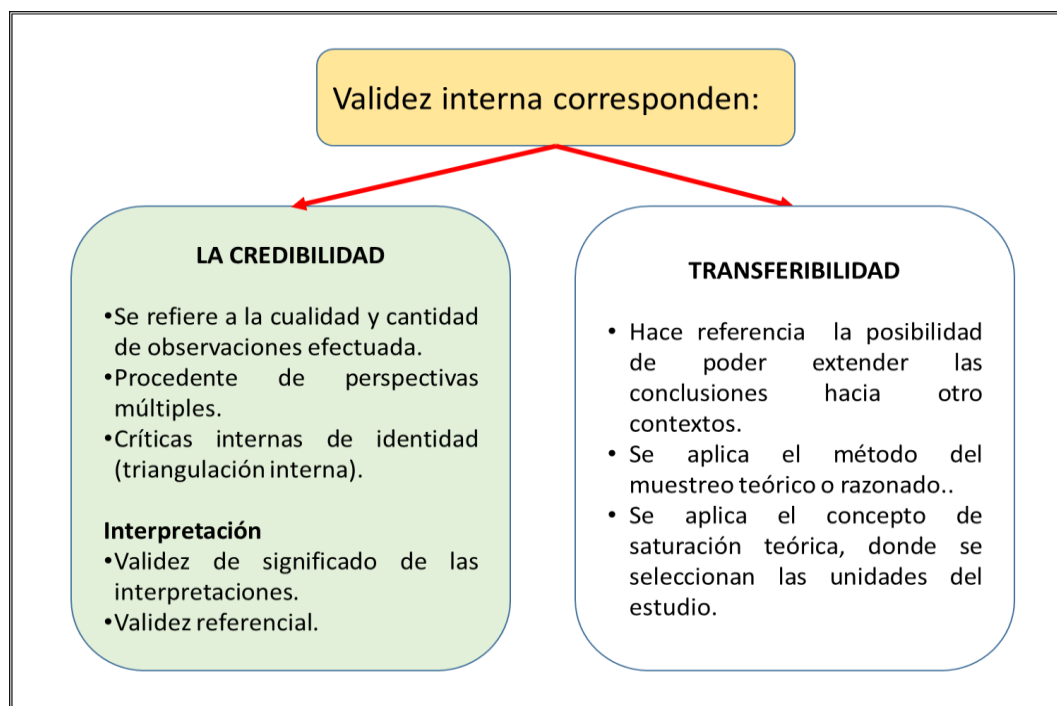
Validez interna corresponden:

LA CREDIBILIDAD

•Se refiere a la cualidad y cantidad de observaciones efectuada.
•Procedente de perspectivas múltiples.
•Críticas internas de identidad (triangulación interna).

Interpretación
•Validez de significado de las interpretaciones.
•Validez referencial.

TRANSFERIBILIDAD

• Hace referencia la posibilidad de poder extender las conclusiones hacia otro contextos.
• Se aplica el método del muestreo teórico o razonado..
• Se aplica el concepto de saturación teórica, donde se seleccionan las unidades del estudio.